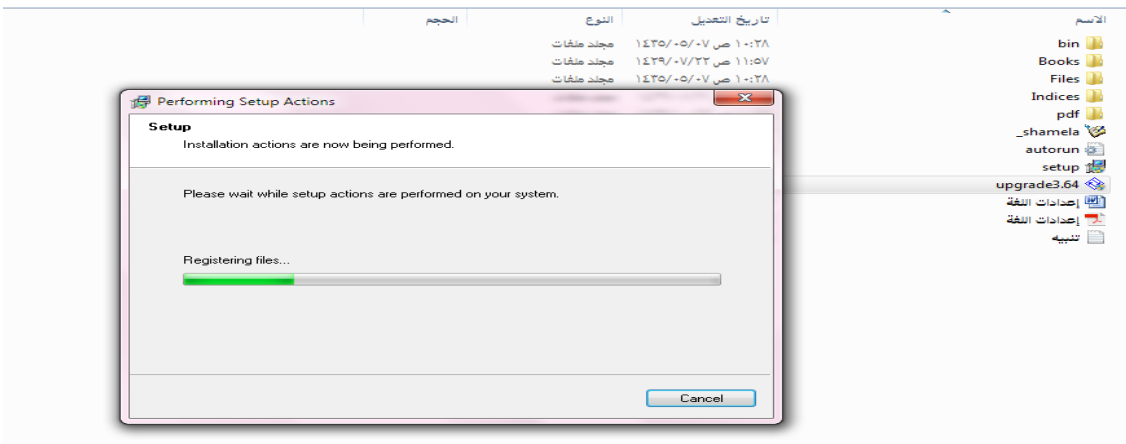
| الاسم | تاريخ التعديل | النوع | الحجم |
|---|---|---|---|
| bin | ١٤٣٥/٠٥/٠٧ ص ١٠:٣٨ | مجلد ملفات | |
| Books | ١٤٣٩/٠٧/٢٢ ص ١١:٥٧ | مجلد ملفات | |
| Files | ١٤٣٥/٠٥/٠٧ ص ١٠:٣٨ | مجلد ملفات | |
| Indices | | | |
| pdf | | | |
| _shamela | | | |
| autorun | | | |
| setup | | | |
| upgrade3.64 | | | |
| إعدادات اللغة | | | |
| إعدادات اللغة | | | |
| تنبيه | | | |

Performing Setup Actions

Setup

Installation actions are now being performed.

Please wait while setup actions are performed on your system.

Registering files...

Cancel